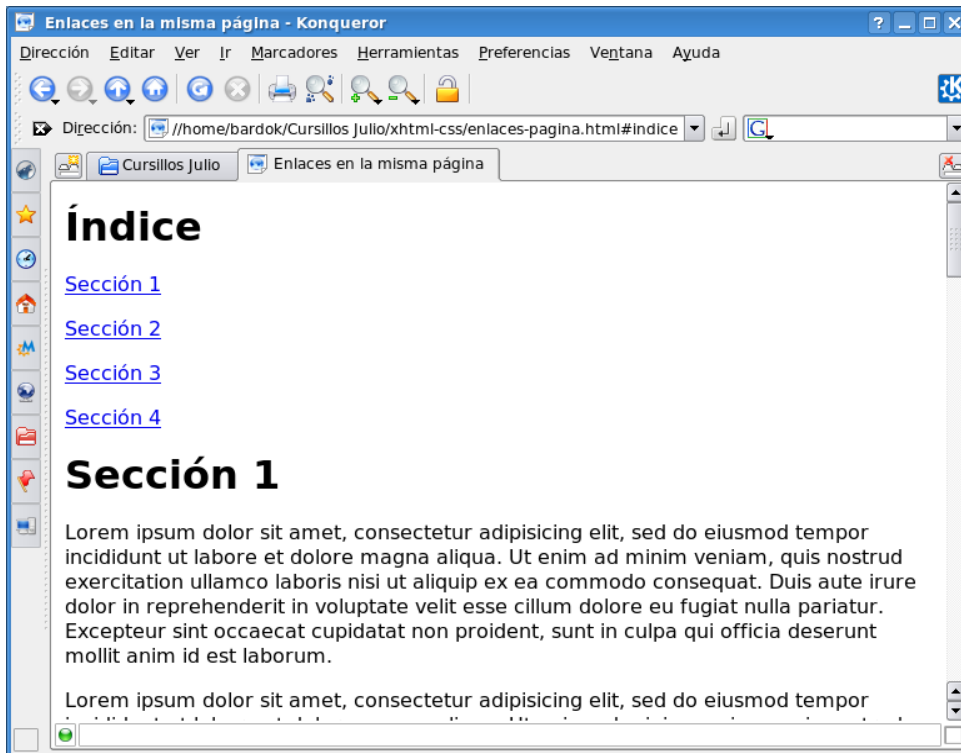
Enlaces en la misma página - Konqueror

Dirección Editar Ver Ir Marcadores Herramientas Preferencias Ventana Ayuda

Dirección: //home/bardok/Cursillos Julio/xhtml-css/enlaces-pagina.html#indice

Cursillos Julio | Enlaces en la misma página

# Índice

Sección 1

Sección 2

Sección 3

Sección 4

# Sección 1

Lorem ipsum dolor sit amet, consectetur adipisicing elit, sed do eiusmod tempor incididunt ut labore et dolore magna aliqua. Ut enim ad minim veniam, quis nostrud exercitation ullamco laboris nisi ut aliquip ex ea commodo consequat. Duis aute irure dolor in reprehenderit in voluptate velit esse cillum dolore eu fugiat nulla pariatur. Excepteur sint occaecat cupidatat non proident, sunt in culpa qui officia deserunt mollit anim id est laborum.

Lorem ipsum dolor sit amet, consectetur adipisicing elit, sed do eiusmod tempor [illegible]